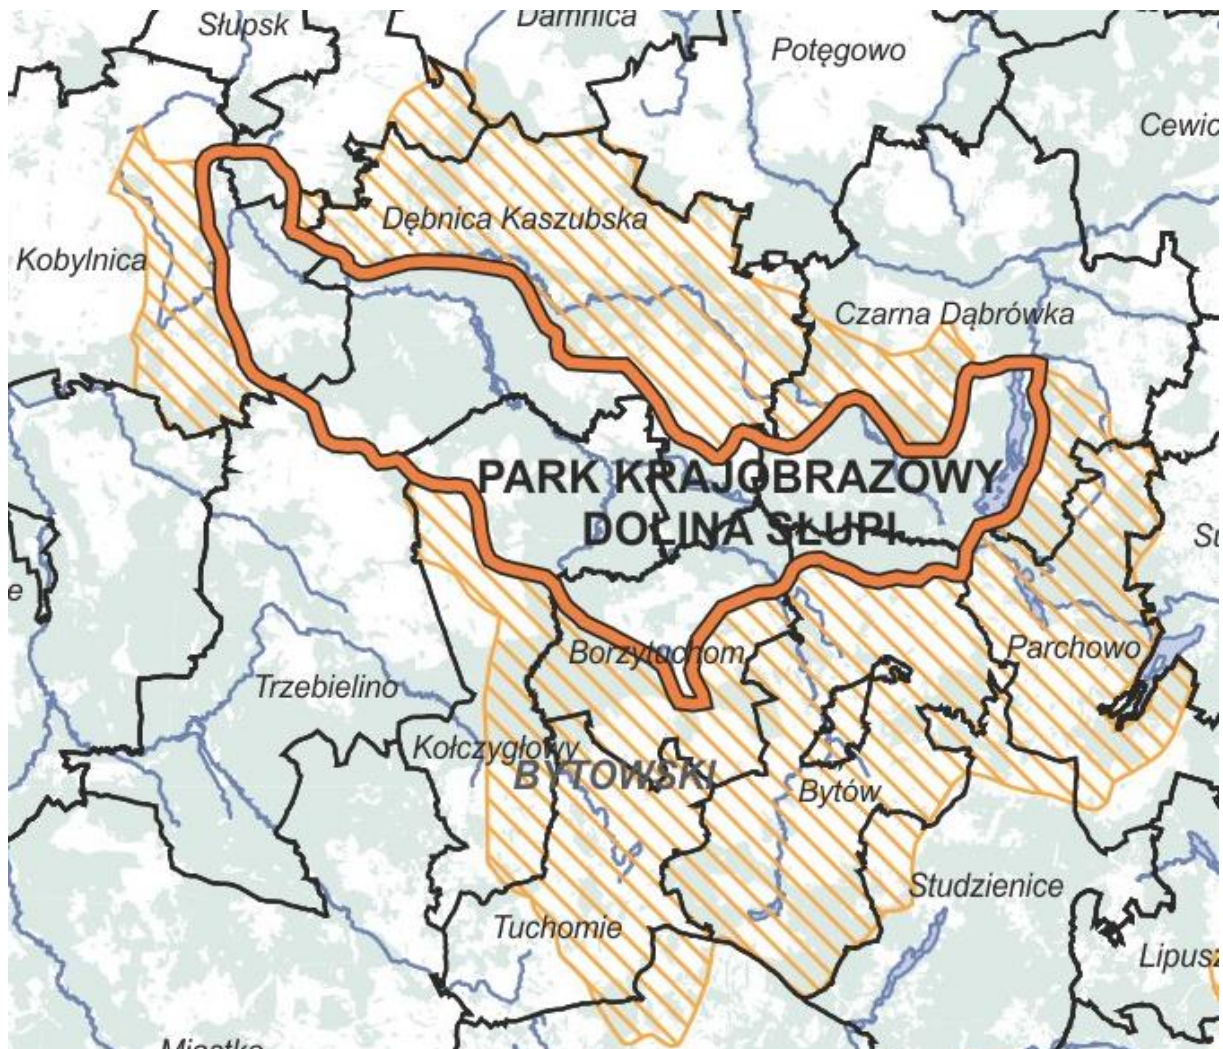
Słupsk

Damnica

Potęgowo

Cewic

Dębnica Kaszubska

Kobylnica

Czarna Dąbrówka

PARK KRAJOBRAZOWY
DOLINA SŁUPI

e

Su

Borzytuchom

Parchowo

Trzebielino

Kołczygłowy

BYTOWSKI

Bytów

Studzienice

Tuchomie

Lipusz

Miastko